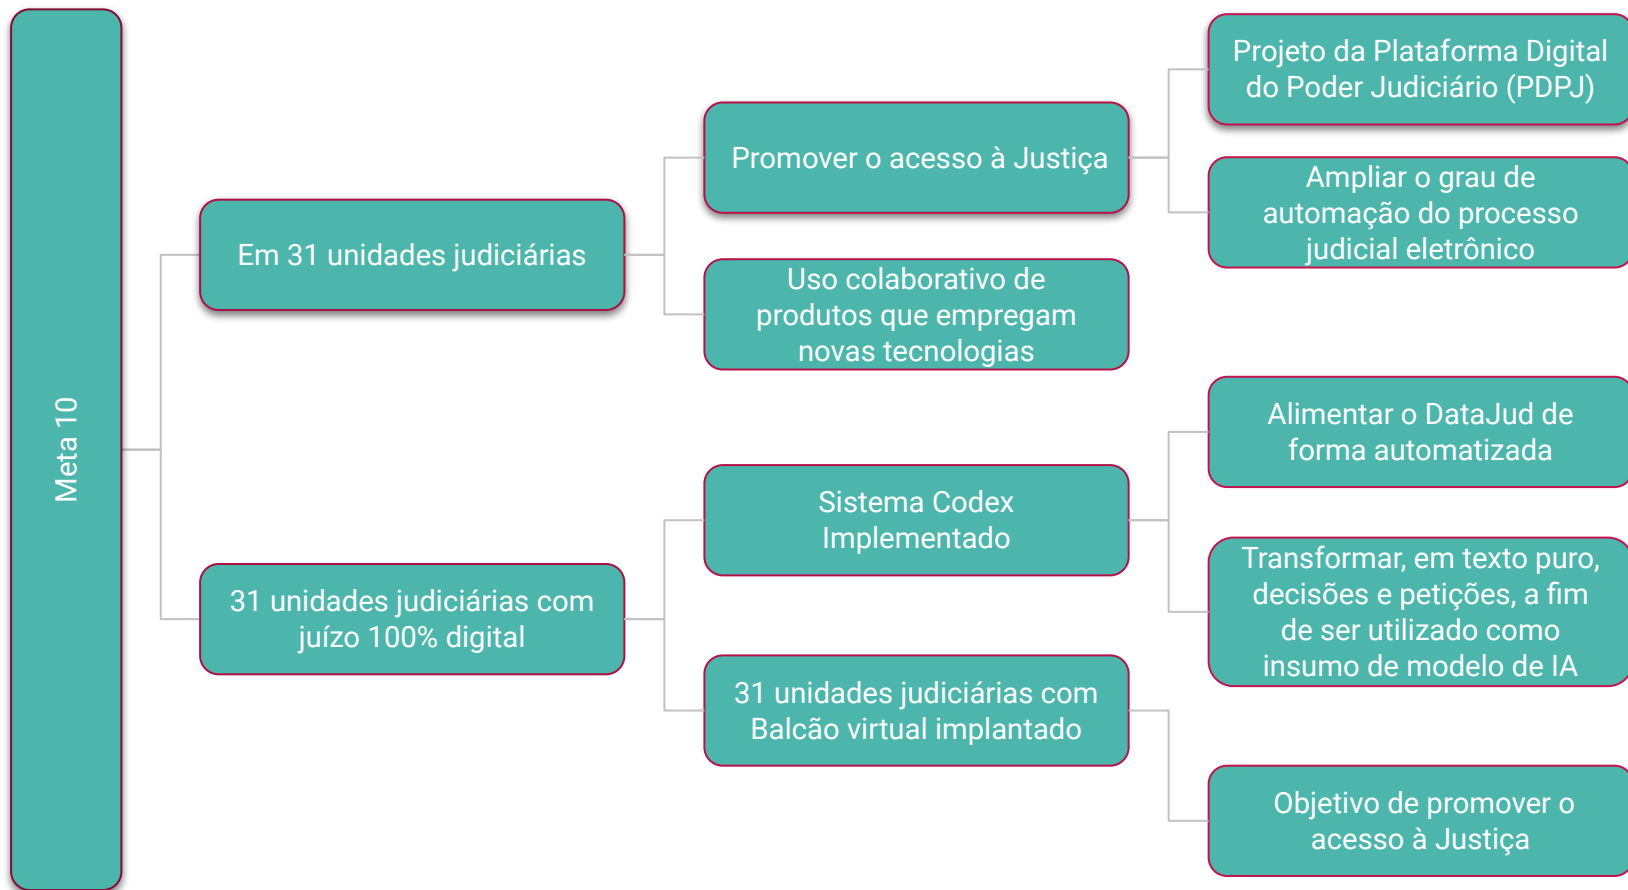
Meta 10

Em 31 unidades judiciárias

Promover o acesso à Justiça

Projeto da Plataforma Digital do Poder Judiciário (PDPJ)

Ampliar o grau de automação do processo judicial eletrônico

Uso colaborativo de produtos que empregam novas tecnologias

31 unidades judiciárias com juízo 100% digital

Sistema Codex Implementado

Alimentar o DataJud de forma automatizada

Transformar, em texto puro, decisões e petições, a fim de ser utilizado como insumo de modelo de IA

31 unidades judiciárias com Balcão virtual implantado

Objetivo de promover o acesso à Justiça